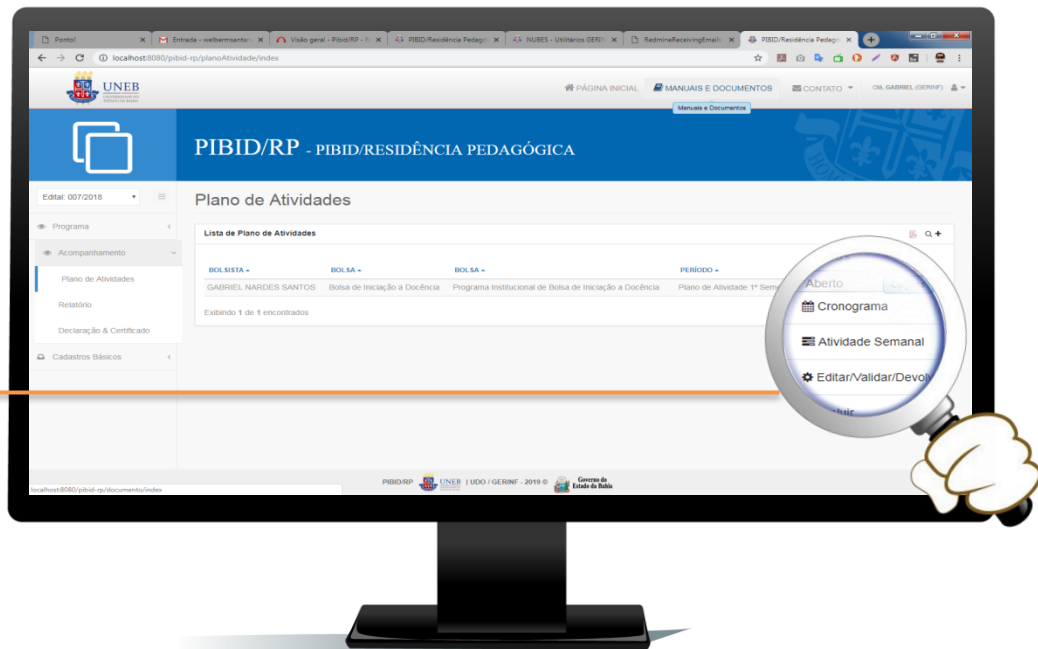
Ponto! | Entrada - welbermsantos | Visão geral - Pibid/RP | PIBID/Residência Pedagó | NUBES - Usuários GERIN | RedmineReceivingEmails | PIBID/Residência Pedagó

localhost:8080/pibid-rp/planoAtividade/index

UNEB

PÁGINA INICIAL   MANUAIS E DOCUMENTOS   CONTATO   Olá, GABRIEL (GERINF)

Manuais e Documentos

PIBID/RP - PIBID/RESIDÊNCIA PEDAGÓGICA

Edital: 007/2018

Programa

Acompanhamento

Plano de Atividades

Relatório

Declaração & Certificado

Cadastros Básicos

Plano de Atividades

Lista de Plano de Atividades

| BOLSISTA | BOLSA | BOLSA | PERÍODO |
|---|---|---|---|
| GABRIEL NARDES SANTOS | Bolsa de Iniciação à Docência | Programa Institucional de Bolsa de Iniciação à Docência | Plano de Atividade 1º Seme |

Exibindo 1 de 1 encontrados

Aberto

Cronograma

Atividade Semanal

Editar/Validar/Devol

PIBID/RP UNEB | UDO / GERINF - 2019 © Governo do Estado da Bahia

localhost:8080/pibid-rp/documento/index